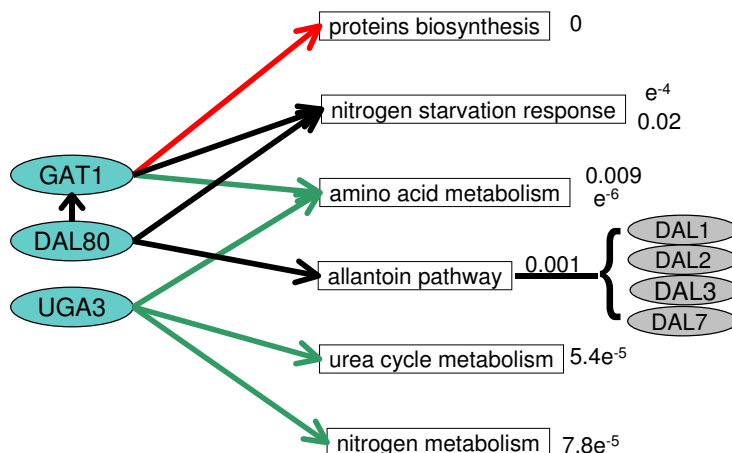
proteins biosynthesis 0

nitrogen starvation response $e^{-4}$ 0.02

GAT1

amino acid metabolism 0.009 $e^{-6}$

DAL80

allantoin pathway 0.001

DAL1
DAL2
DAL3
DAL7

UGA3

urea cycle metabolism $5.4e^{-5}$

nitrogen metabolism $7.8e^{-5}$